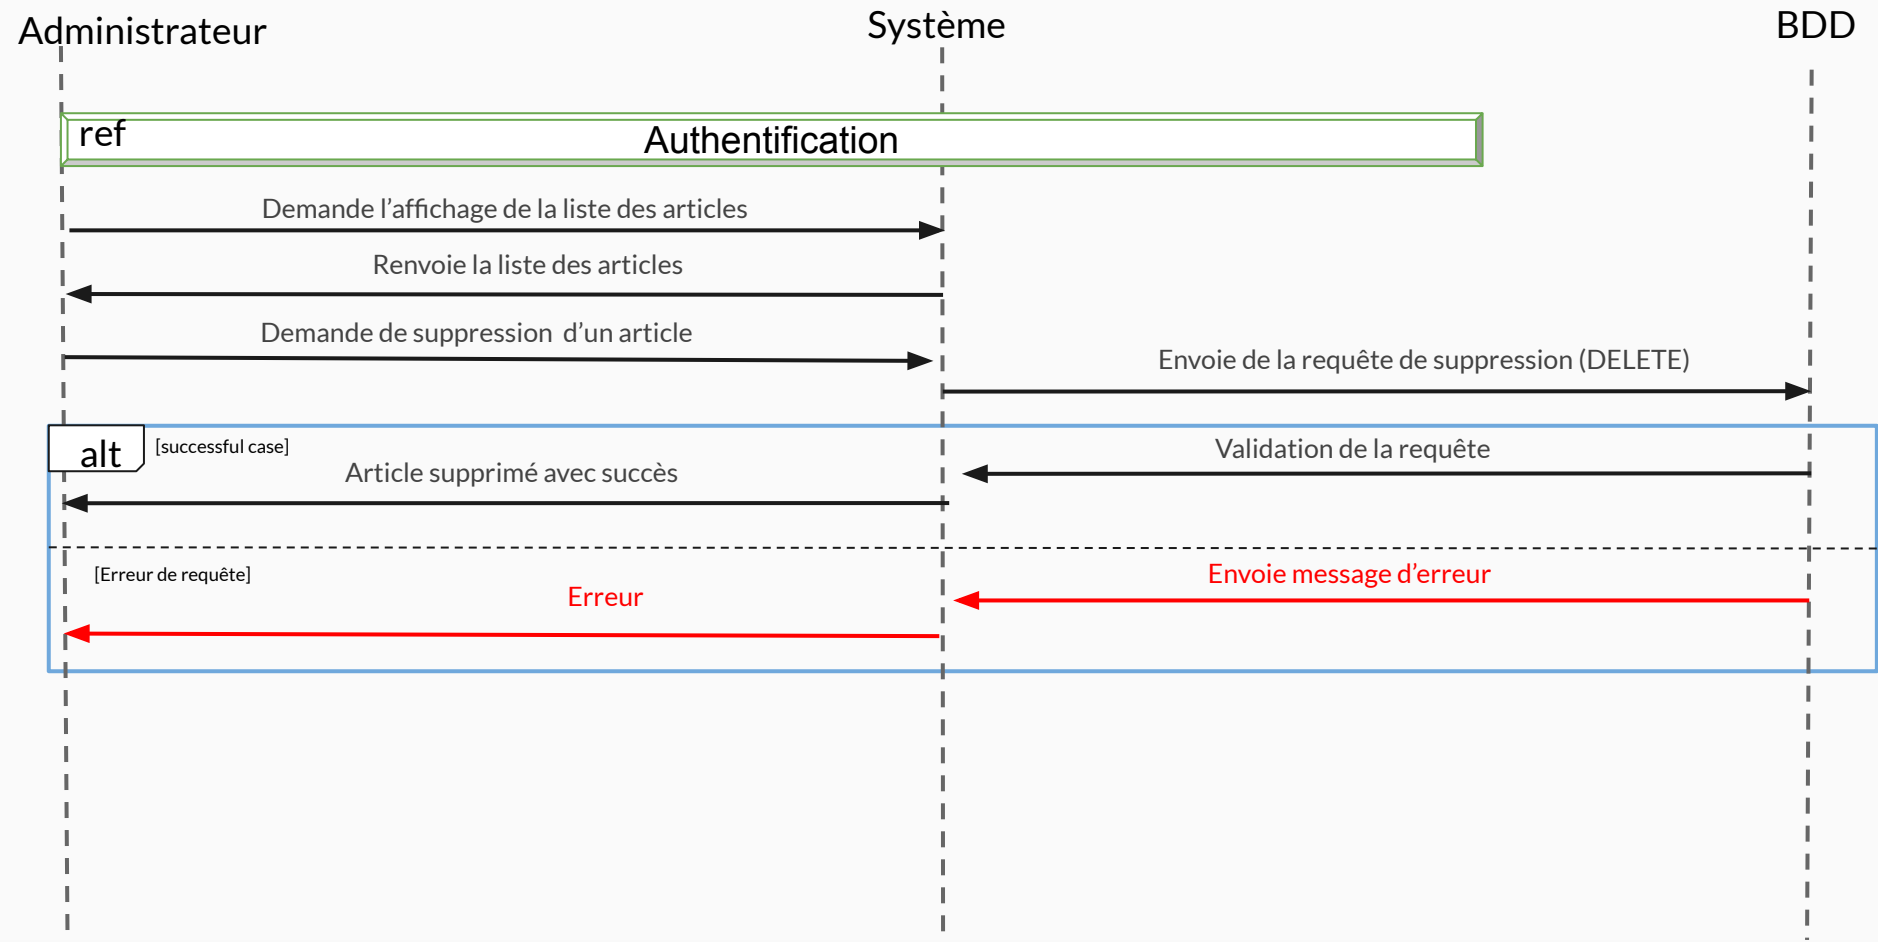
Administrateur

Système

BDD

ref

Authentification

Demande l'affichage de la liste des articles

Renvoie la liste des articles

Demande de suppression d'un article

Envoie de la requête de suppression (DELETE)

alt

[successful case]

Validation de la requête

Article supprimé avec succès

[Erreur de requête]

Envoie message d'erreur

Erreur